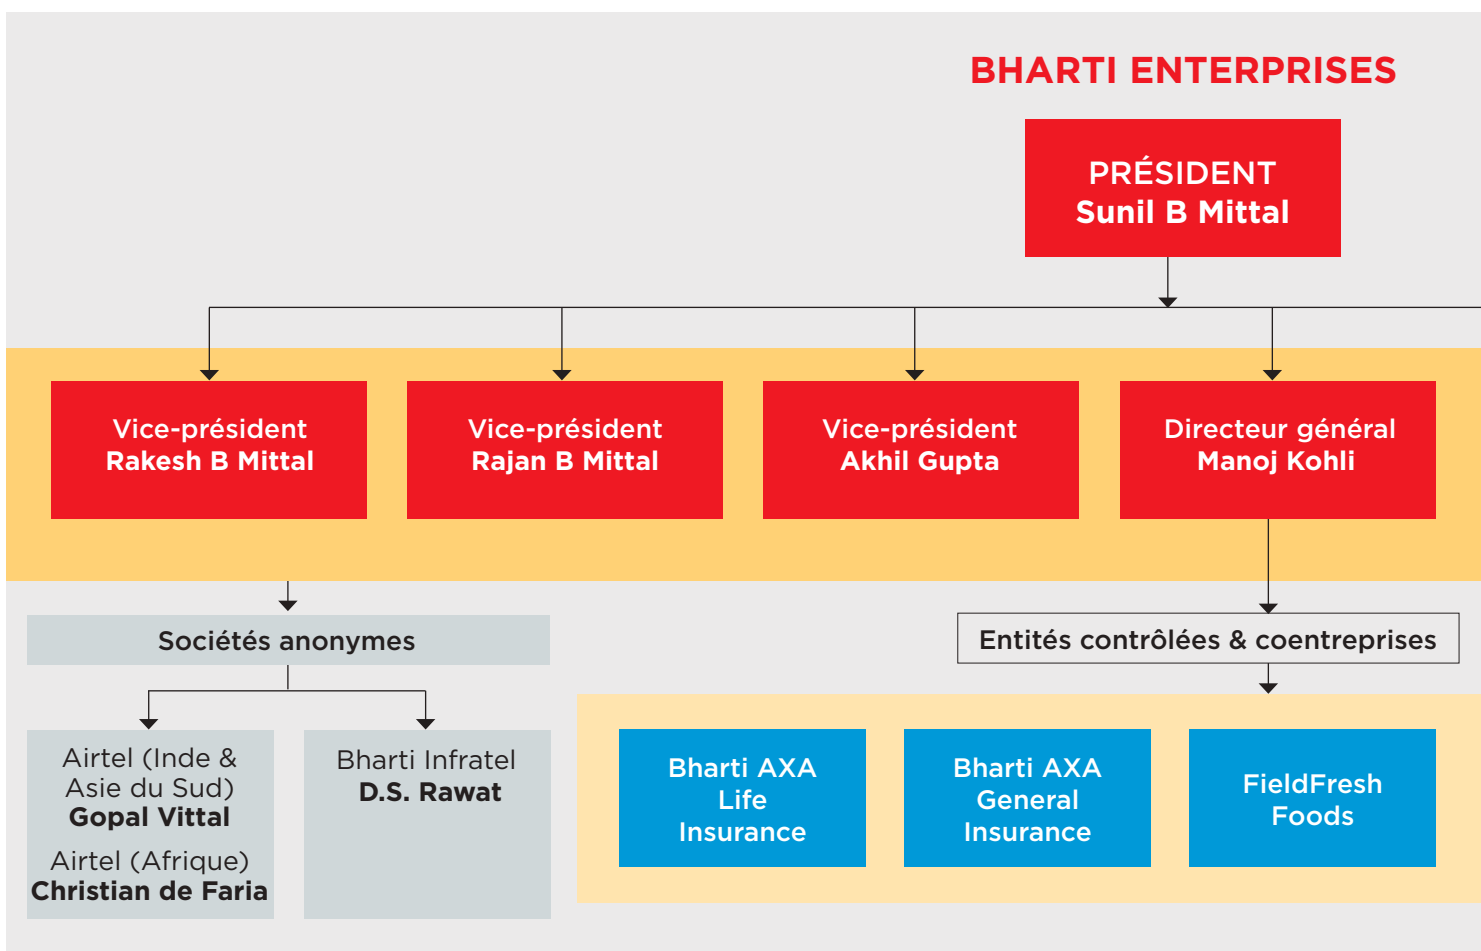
BHARTI ENTERPRISES

PRÉSIDENT
Sunil B Mittal

Vice-président
Rakesh B Mittal

Vice-président
Rajan B Mittal

Vice-président
Akhil Gupta

Directeur général
Manoj Kohli

Sociétés anonymes

Airtel (Inde & Asie du Sud)
Gopal Vittal
Airtel (Afrique)
Christian de Faria

Bharti Infratel
D.S. Rawat

Entités contrôlées & coentreprises

Bharti AXA Life Insurance

Bharti AXA General Insurance

FieldFresh Foods